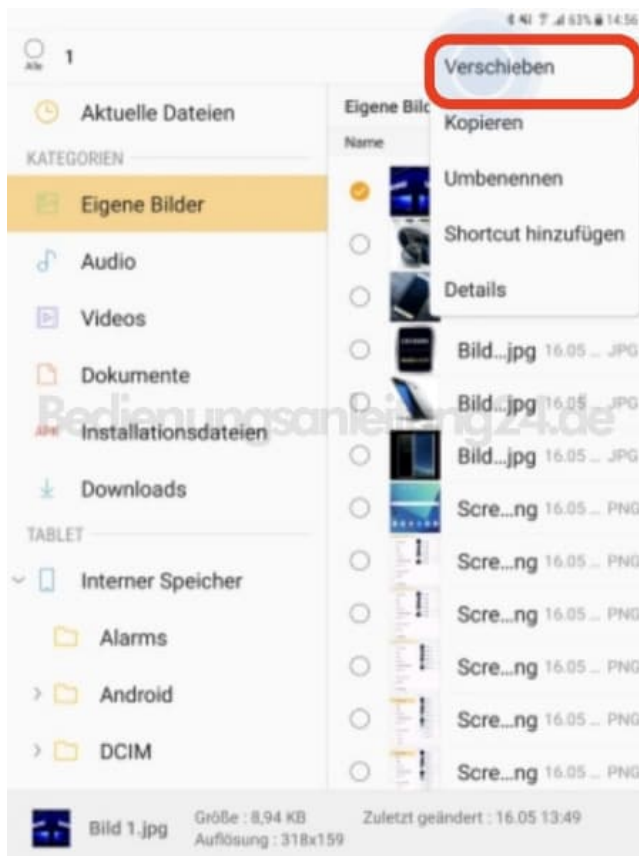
63% 14:56

Alle 1

Aktuelle Dateien

KATEGORIEN

Eigene Bilder

Audio

Videos

Dokumente

APK Installationsdateien

Downloads

TABLET

Interner Speicher

Alarms

Android

DCIM

Eigene Bild

Name

Verschieben

Kopieren

Umbenennen

Shortcut hinzufügen

Details

Bild...jpg 16.05 ... JPG

Bild...jpg 16.05 ... JPG

Bild...jpg 16.05 ... JPG

Scre...ng 16.05 ... PNG

Scre...ng 16.05 ... PNG

Scre...ng 16.05 ... PNG

Scre...ng 16.05 ... PNG

Scre...ng 16.05 ... PNG

Scre...ng 16.05 ... PNG

Bedienungsanleitung24.de

Bild 1.jpg Größe : 8,94 KB Auflösung : 318x159 Zuletzt geändert : 16.05 13:49